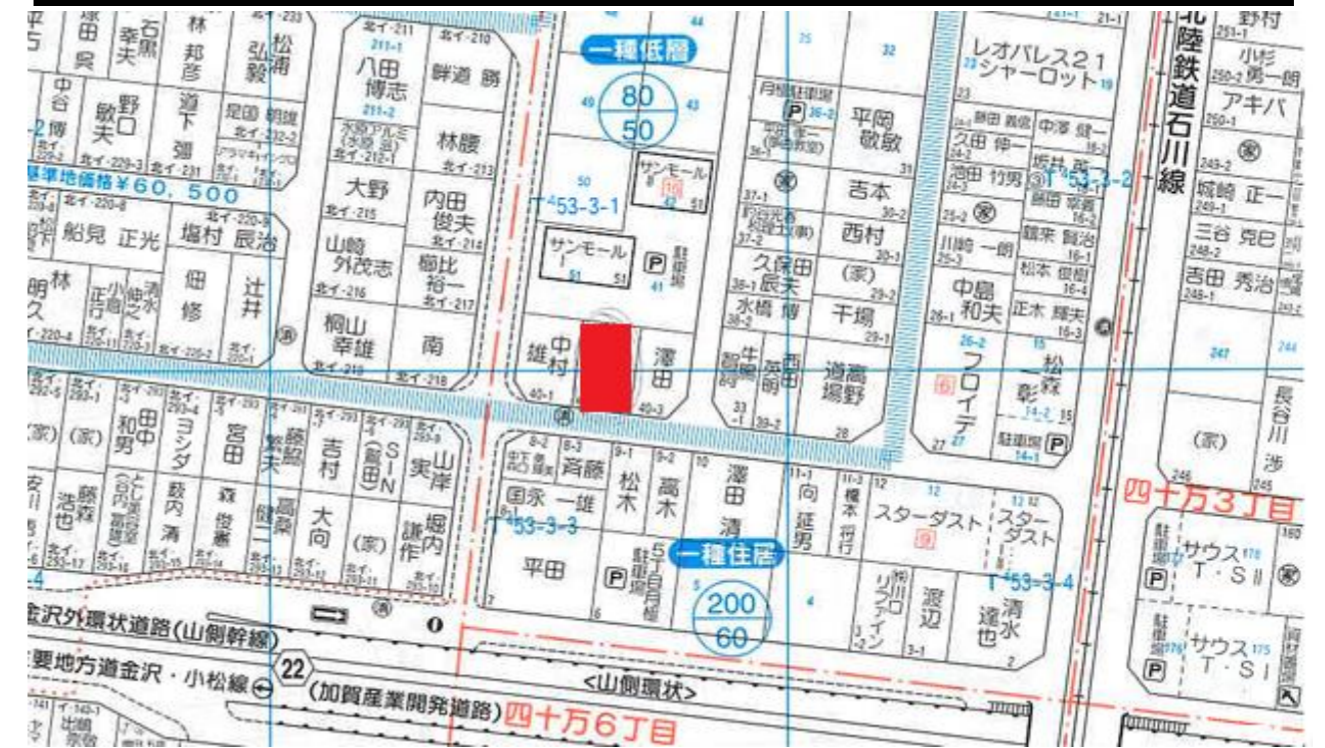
一種低層
80
50
サンモール
サンモール
P 駐車場
中村
雄
澤田
八田博志
鮮道 勝
林腰
大野
内田俊夫
山崎外茂志
桐比裕一
桐山幸雄
南
松浦
弘毅
林邦彦
石黒幸夫
道下強
野口敏夫
船見 正光
塩村 辰治
佃修
辻井
基準地価格¥60,500
月極駐車場
平岡敏敏
吉本
西村
久保田辰夫
水橋 博
干場
道高場野
レオパレス21 シャーロット
久田 伸一
池田 竹男
中澤 健一
中島和夫
正木 輝夫
フロイデ
松森 一彰
北陸鉄道石川線
野村
小杉勇一朗
アキバ
城崎 正一
三谷 克巳
吉田 秀治
長谷川渉
四十万3丁目
斉藤
松木
高木
澤田清
国永 一雄
平田
一種住居
200
60
向延男
スターダスト
スターダスト
渡辺
清水達也
サウス T・S II
サウス T・S I
宮田
吉村
山岸実
堀内謙作
大向
ヨシダ
田中和男
金沢外環状道路(山側幹線)
主要地方道金沢・小松線
22
(加賀産業開発道路)
<山側環状>
四十万6丁目
T⁴53-3-1
T⁴53-3-2
T⁴53-3-3
T⁴53-3-4